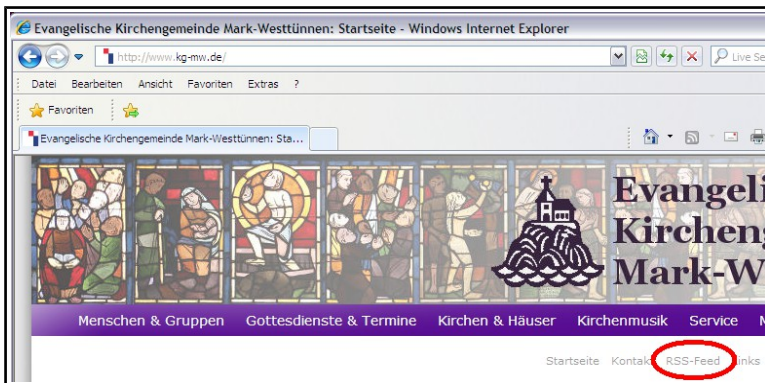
Evangelische Kirchengemeinde Mark-Westtünnen: Startseite - Windows Internet Explorer

http://www.kg-mw.de/

Live Se

Datei Bearbeiten Ansicht Favoriten Extras ?

Favoriten

Evangelische Kirchengemeinde Mark-Westtünnen: Sta...

Evangeli
Kircheng
Mark-W

Menschen & Gruppen Gottesdienste & Termine Kirchen & Häuser Kirchenmusik Service

Startseite Kontakt RSS-Feed Links